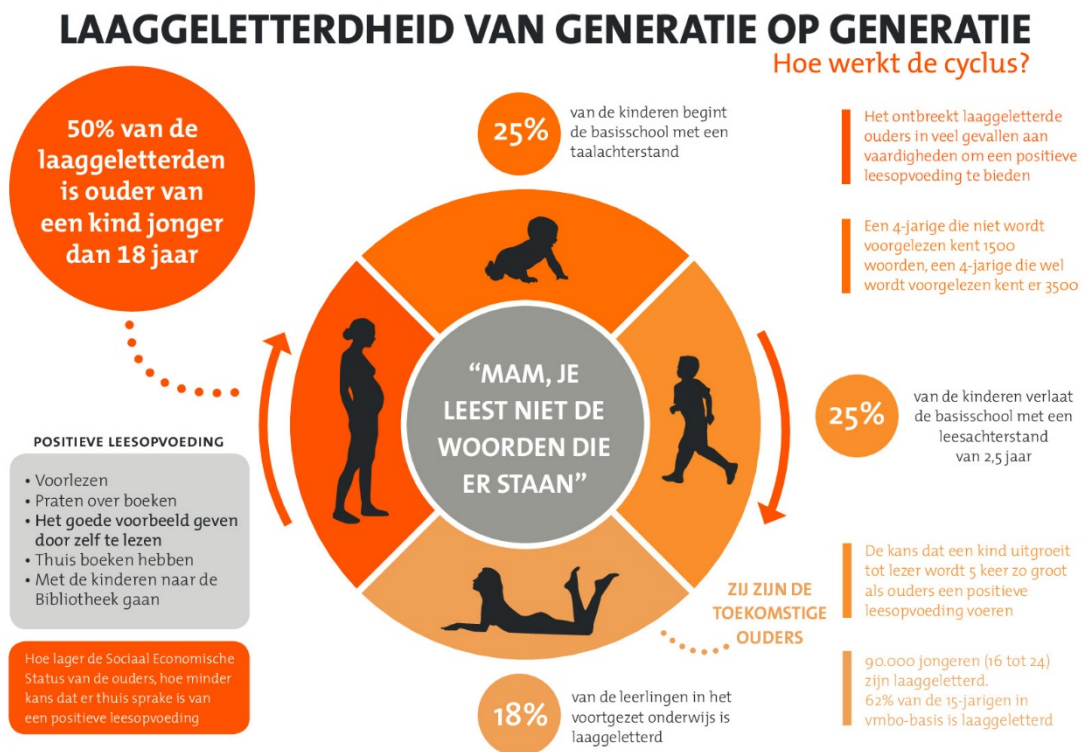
LAAGGELETTERDHEID VAN GENERATIE OP GENERATIE

Hoe werkt de cyclus?

50% van de laaggeletterden is ouder van een kind jonger dan 18 jaar

25% van de kinderen begint de basisschool met een taalachterstand

Het ontbreekt laaggeletterde ouders in veel gevallen aan vaardigheden om een positieve leesopvoeding te bieden

Een 4-jarige die niet wordt voorgelezen kent 1500 woorden, een 4-jarige die wel wordt voorgelezen kent er 3500

"MAM, JE LEEST NIET DE WOORDEN DIE ER STAAN"

25% van de kinderen verlaat de basisschool met een leesachterstand van 2,5 jaar

POSITIEVE LEESOPVOEDING

• Voorlezen
• Praten over boeken
• Het goede voorbeeld geven door zelf te lezen
• Thuis boeken hebben
• Met de kinderen naar de Bibliotheek gaan

De kans dat een kind uitgroeit tot lezer wordt 5 keer zo groot als ouders een positieve leesopvoeding voeren

ZIJ ZIJN DE TOEKOMSTIGE OUDERS

Hoe lager de Sociaal Economische Status van de ouders, hoe minder kans dat er thuis sprake is van een positieve leesopvoeding

18% van de leerlingen in het voortgezet onderwijs is laaggeletterd

90.000 jongeren (16 tot 24) zijn laaggeletterd.
62% van de 15-jarigen in vmbo-basis is laaggeletterd